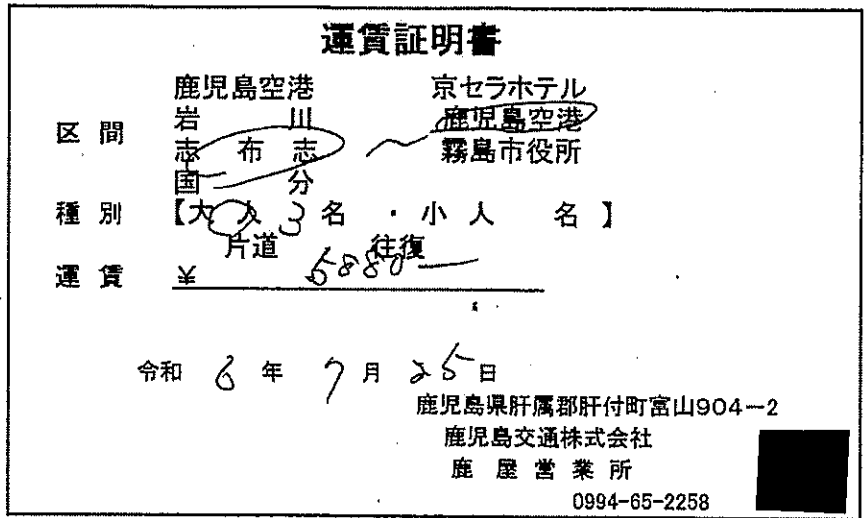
運賃証明書

区 間 鹿児島空港 〜 京セラホテル
岩 川 鹿児島空港
志 布 志 霧島市役所
国 分

種 別 【大人 3 名 ・ 小人 名】

片道 往復

運 賃 ¥ 6880

令和 6 年 7 月 25 日

鹿児島県肝属郡肝付町富山904−2
鹿児島交通株式会社
鹿 屋 営 業 所
0994-65-2258